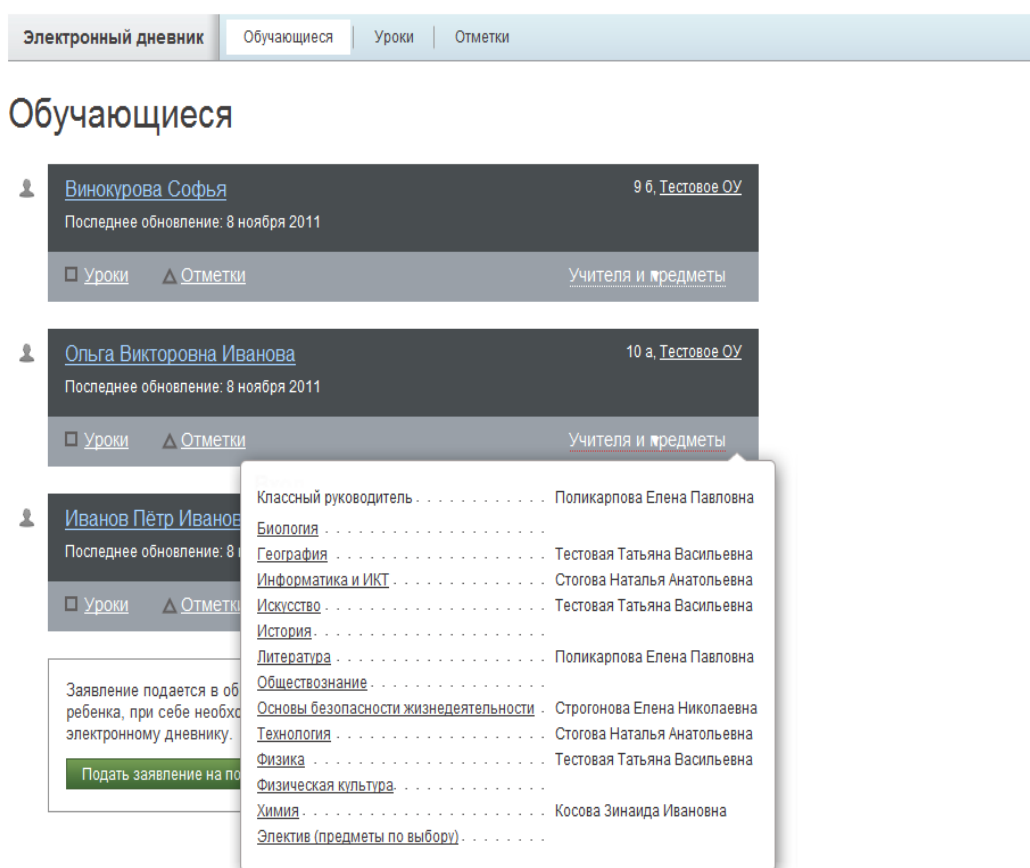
Электронный дневник | Обучающиеся | Уроки | Отметки

Обучающиеся

Винокурова Софья
9 б, Тестовое ОУ
Последнее обновление: 8 ноября 2011
Уроки
Отметки
Учителя и предметы

Ольга Викторовна Иванова
10 а, Тестовое ОУ
Последнее обновление: 8 ноября 2011
Уроки
Отметки
Учителя и предметы

Иванов Пётр Ивано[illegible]
Последнее обновление: 8 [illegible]
Уроки
Отметк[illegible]

Заявление подается в об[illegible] ребенка, при себе необхо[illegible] электронному дневнику.
Подать заявление на по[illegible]

| | |
|---|---|
| Классный руководитель | Поликарпова Елена Павловна |
| Биология | |
| География | Тестовая Татьяна Васильевна |
| Информатика и ИКТ | Стогова Наталья Анатольевна |
| Искусство | Тестовая Татьяна Васильевна |
| История | |
| Литература | Поликарпова Елена Павловна |
| Обществознание | |
| Основы безопасности жизнедеятельности | Строгонова Елена Николаевна |
| Технология | Стогова Наталья Анатольевна |
| Физика | Тестовая Татьяна Васильевна |
| Физическая культура | |
| Химия | Косова Зинаида Ивановна |
| Электив (предметы по выбору) | |